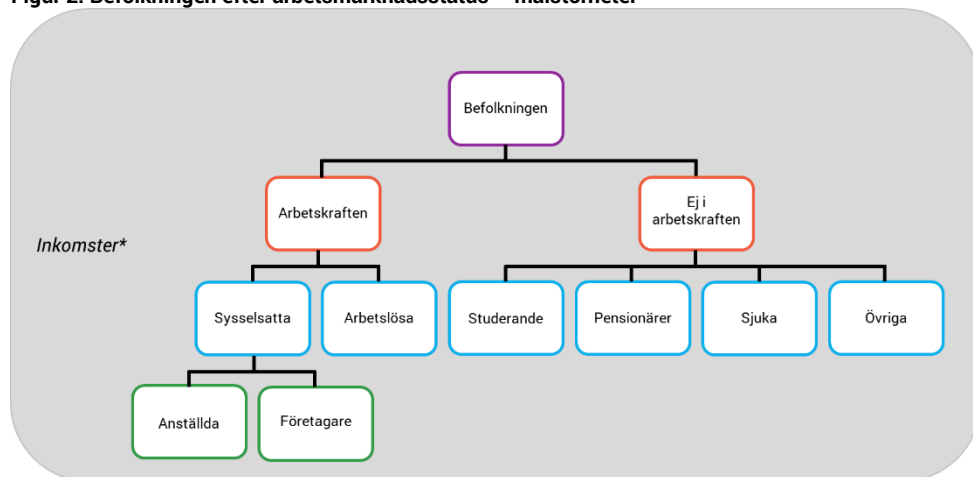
Figur 2. Befolkningen efter arbetsmarknadsstatus – målobjekt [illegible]

Befolkningen

Arbetskraften

Ej i arbetskraften

Inkomster*

Sysselsatta

Arbetslösa

Studerande

Pensionärer

Sjuka

Övriga

Anställda

Företagare